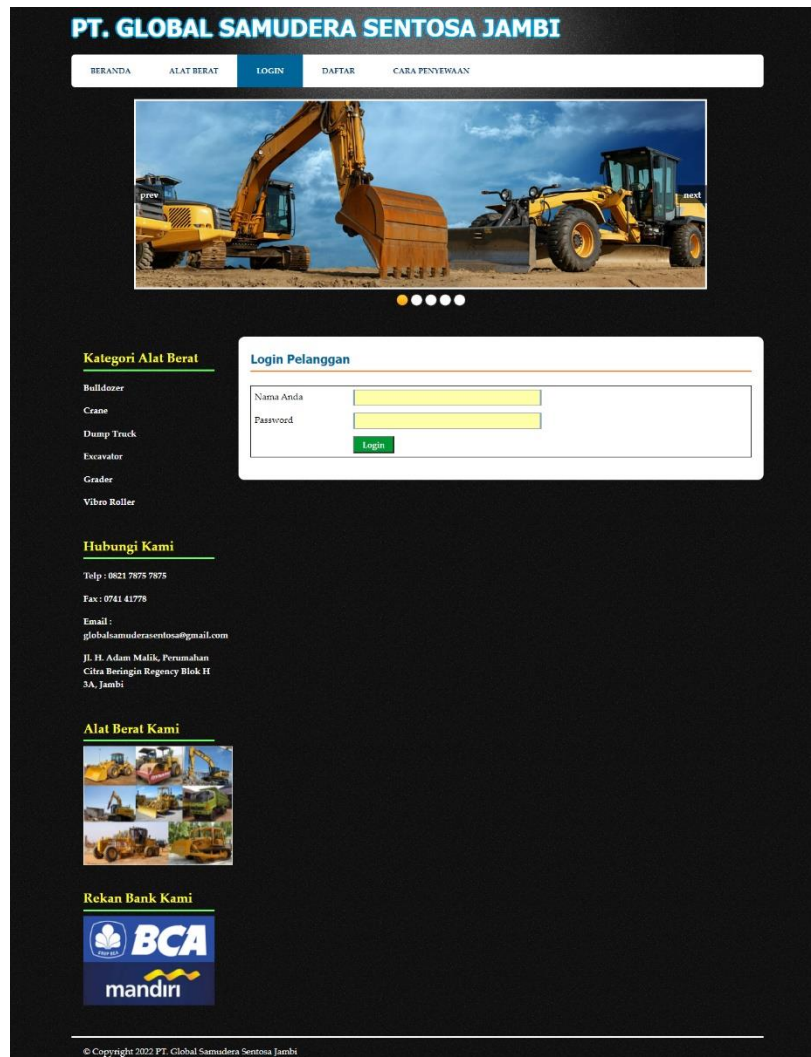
PT. GLOBAL SAMUDERA SENTOSA JAMBI

BERANDA ALAT BERAT LOGIN DAFTAR CARA PENYEWAAN

prev next

Kategori Alat Berat

Bulldozer

Crane

Dump Truck

Excavator

Grader

Vibro Roller

Login Pelanggan

Nama Anda

Password

Login

Hubungi Kami

Telp : 0821 7875 7875

Fax : 0741 41778

Email : globalsamuderasentosa@gmail.com

Jl. H. Adam Malik, Perumahan Citra Beringin Regency Blok H 3A, Jambi

Alat Berat Kami

Rekan Bank Kami

BCA

mandiri

© Copyright 2022 PT. Global Samudera Sentosa Jambi